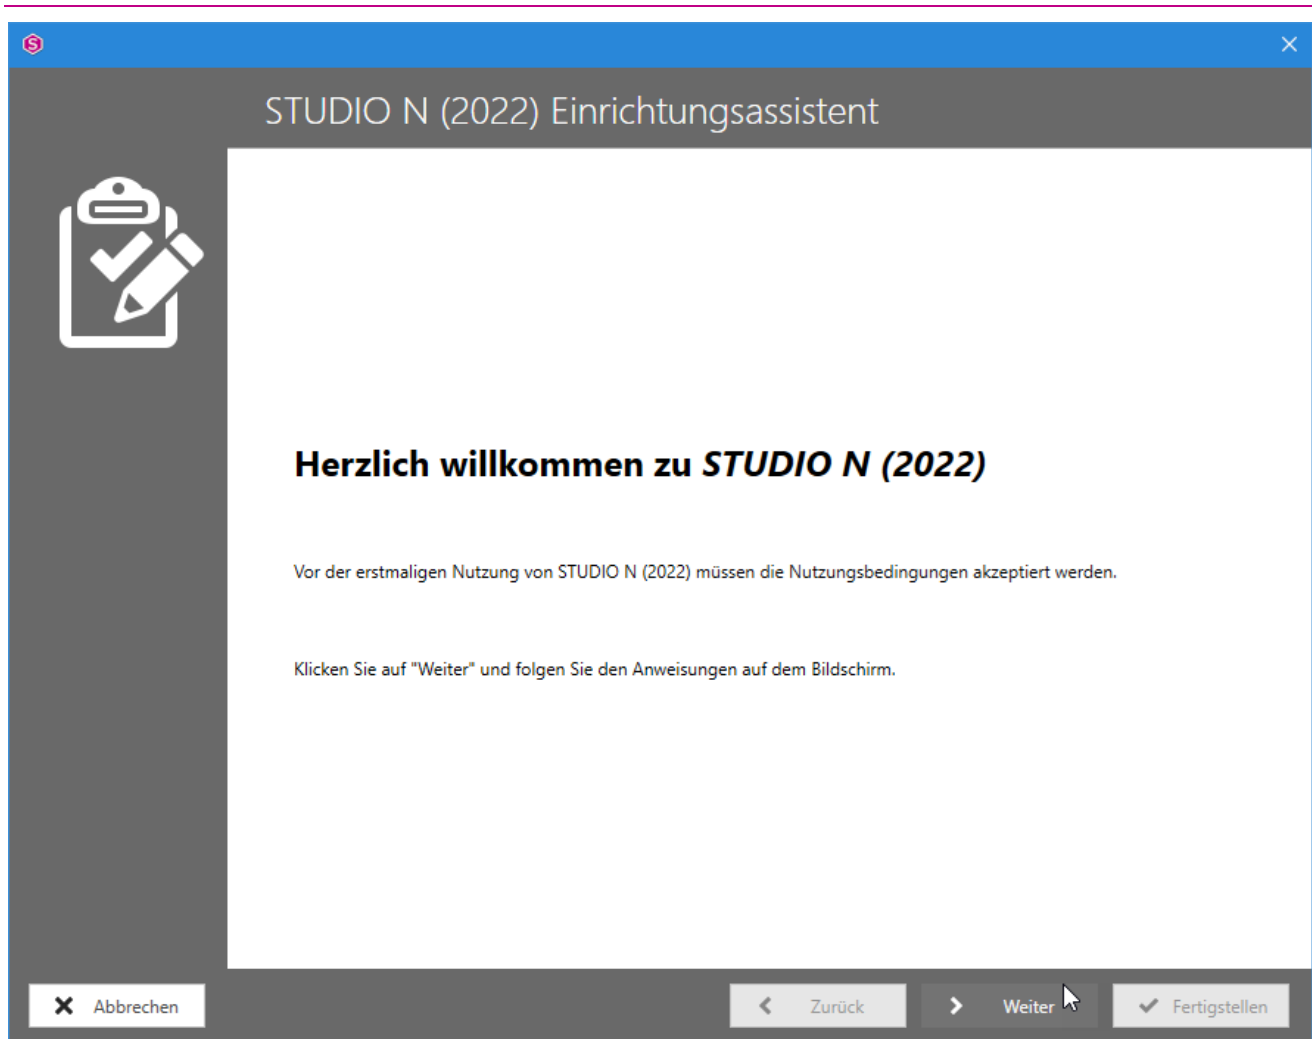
STUDIO N (2022) Einrichtungsassistent

Herzlich willkommen zu *STUDIO N (2022)*

Vor der erstmaligen Nutzung von STUDIO N (2022) müssen die Nutzungsbedingungen akzeptiert werden.

Klicken Sie auf "Weiter" und folgen Sie den Anweisungen auf dem Bildschirm.

Abbrechen

Zurück

Weiter

Fertigstellen